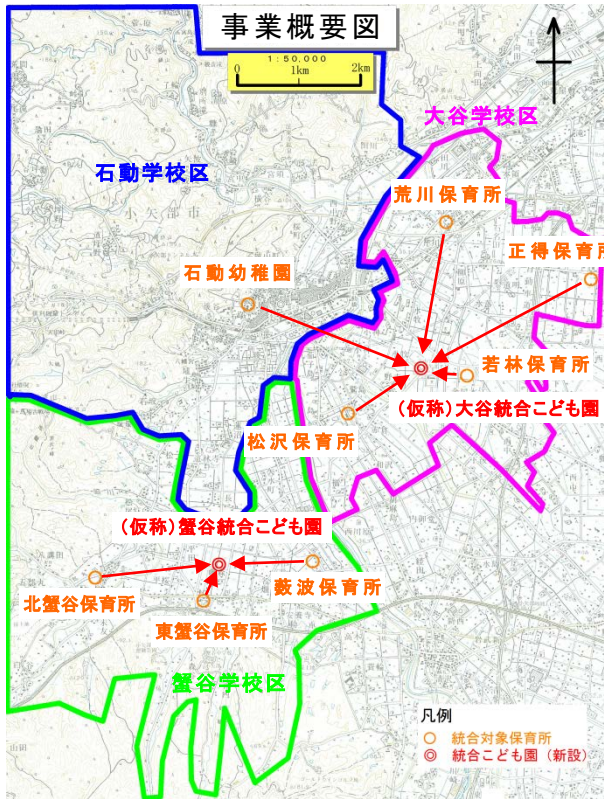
事業概要図

1:50,000
0 1km 2km

大谷学校区

石動学校区

荒川保育所

正得保育所

小矢部市

石動幼稚園

若林保育所

(仮称)大谷統合こども園

松沢保育所

(仮称)蟹谷統合こども園

北蟹谷保育所

薮波保育所

東蟹谷保育所

蟹谷学校区

凡例
統合対象保育所
統合こども園(新設)